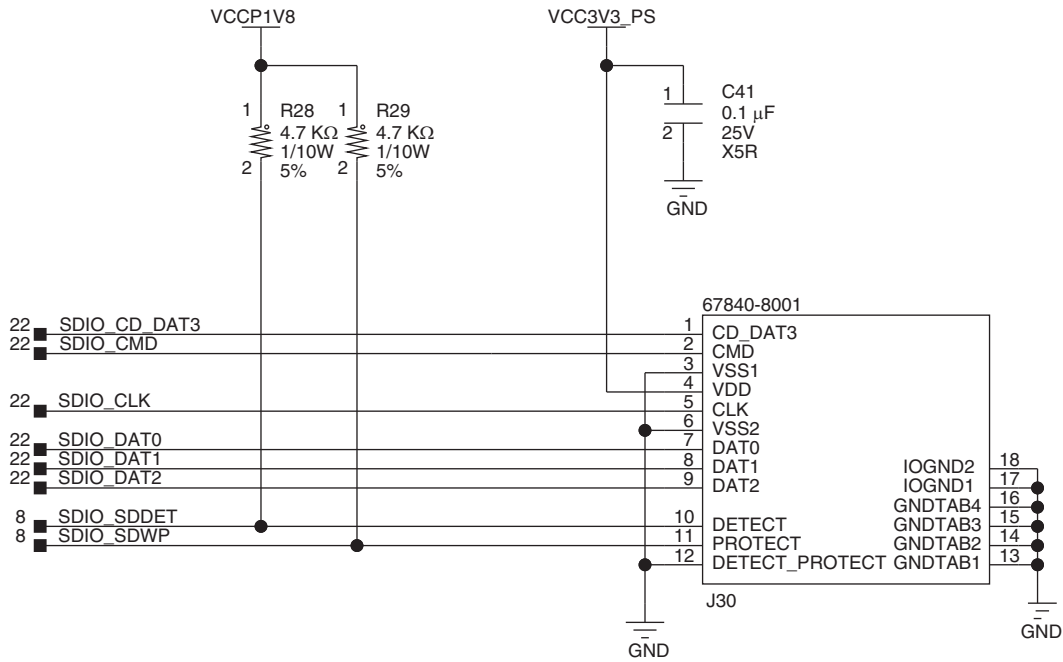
VCCP1V8

VCC3V3_PS

1 R28 4.7 KΩ 1/10W 2 5%

1 R29 4.7 KΩ 1/10W 2 5%

1 C41 0.1 μF 2 25V X5R

GND

67840-8001

22 SDIO_CD_DAT3
22 SDIO_CMD
22 SDIO_CLK
22 SDIO_DAT0
22 SDIO_DAT1
22 SDIO_DAT2
8 SDIO_SDDET
8 SDIO_SDWP

1 CD_DAT3
2 CMD
3 VSS1
4 VDD
5 CLK
6 VSS2
7 DAT0
8 DAT1
9 DAT2
10 DETECT
11 PROTECT
12 DETECT_PROTECT

IOGND2 18
IOGND1 17
GNDTAB4 16
GNDTAB3 15
GNDTAB2 14
GNDTAB1 13

J30

GND

GND